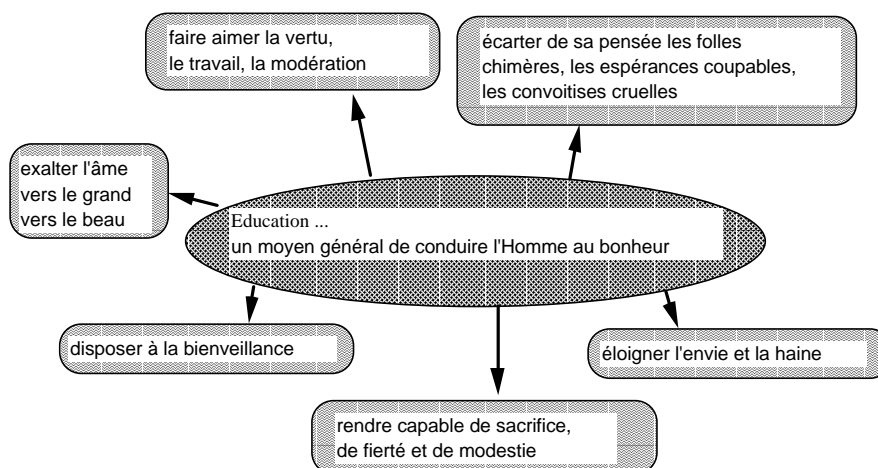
Education ...
un moyen général de conduire l'Homme au bonheur

faire aimer la vertu,
le travail, la modération

écarter de sa pensée les folles chimères, les espérances coupables, les convoitises cruelles

exalter l'âme
vers le grand
vers le beau

disposer à la bienveillance

éloigner l'envie et la haine

rendre capable de sacrifice,
de fierté et de modestie